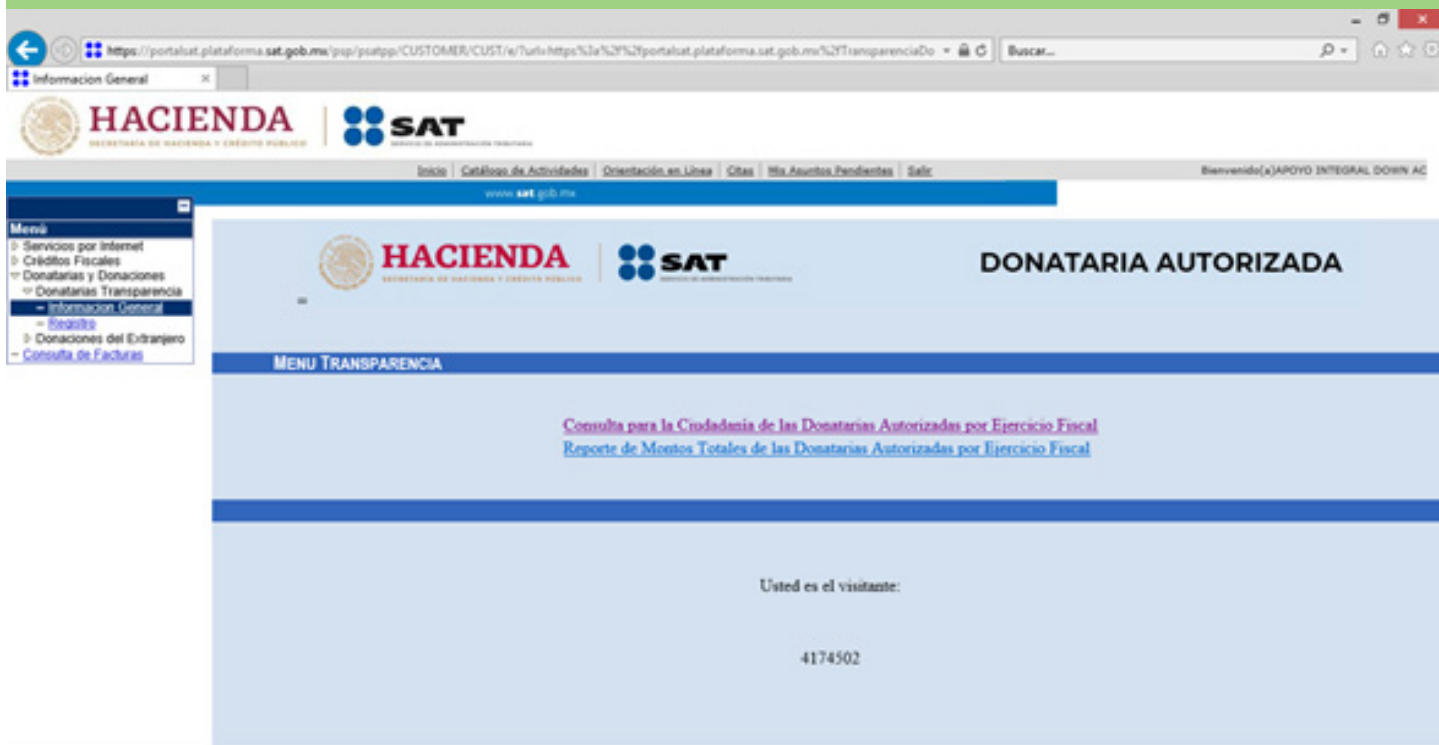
https://portalsat.plataforma.sat.gob.mx/psp/psatpp/CUSTOMER/CUST/e/?url=https%3a%2f%2fportalsat.plataforma.sat.gob.mx%2fTransparenciaDo

Buscar...

Informacion General

HACIENDA
SECRETARÍA DE HACIENDA Y CRÉDITO PÚBLICO

SAT
SERVICIO DE ADMINISTRACIÓN TRIBUTARIA

Inicio | Catálogo de Actividades | Orientación en Línea | Citas | Mis Asuntos Pendientes | Salir

Bienvenido(a)APOYO INTEGRAL DOWN AC

www.sat.gob.mx

Menú
Servicios por Internet
Créditos Fiscales
Donatarias y Donaciones
Donatarias Transparencia
Informacion General
Registro
Donaciones del Extranjero
Consulta de Facturas

HACIENDA
SECRETARÍA DE HACIENDA Y CRÉDITO PÚBLICO

SAT
SERVICIO DE ADMINISTRACIÓN TRIBUTARIA

DONATARIA AUTORIZADA

MENU TRANSPARENCIA

Consulta para la Ciudadanía de las Donatarias Autorizadas por Ejercicio Fiscal
Reporte de Montos Totales de las Donatarias Autorizadas por Ejercicio Fiscal

Usted es el visitante:

4174502